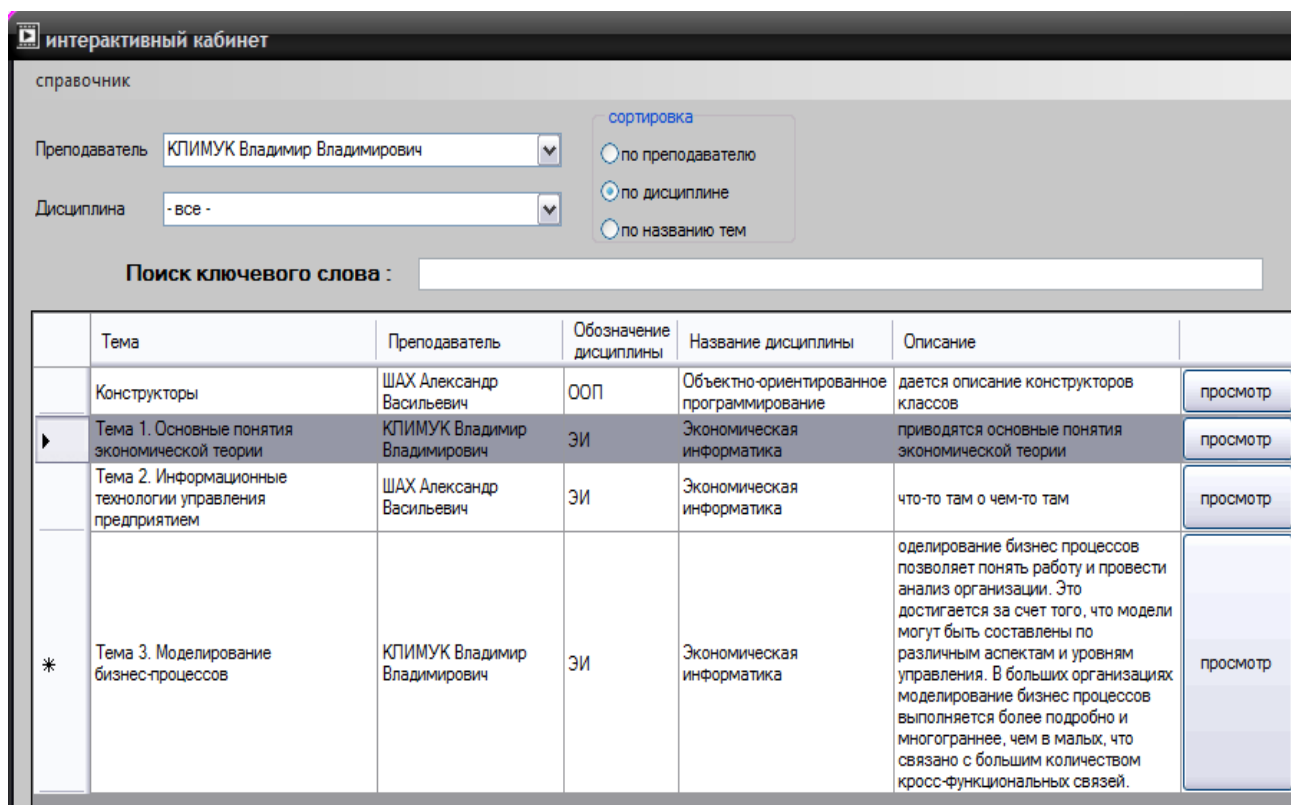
интерактивный кабинет

справочник

Преподаватель КЛИМУК Владимир Владимирович

Дисциплина - все -

сортировка
по преподавателю
по дисциплине
по названию тем

Поиск ключевого слова :

| | Тема | Преподаватель | Обозначение дисциплины | Название дисциплины | Описание | |
|---|---|---|---|---|---|---|
| | Конструкторы | ШАХ Александр Васильевич | ООП | Объектно-ориентированное программирование | дается описание конструкторов классов | просмотр |
| ▸ | Тема 1. Основные понятия экономической теории | КЛИМУК Владимир Владимирович | ЭИ | Экономическая информатика | приводятся основные понятия экономической теории | просмотр |
| | Тема 2. Информационные технологии управления предприятием | ШАХ Александр Васильевич | ЭИ | Экономическая информатика | что-то там о чем-то там | просмотр |
| * | Тема 3. Моделирование бизнес-процессов | КЛИМУК Владимир Владимирович | ЭИ | Экономическая информатика | оделирование бизнес процессов позволяет понять работу и провести анализ организации. Это достигается за счет того, что модели могут быть составлены по различным аспектам и уровням управления. В больших организациях моделирование бизнес процессов выполняется более подробно и многограннее, чем в малых, что связано с большим количеством кросс-функциональных связей. | просмотр |